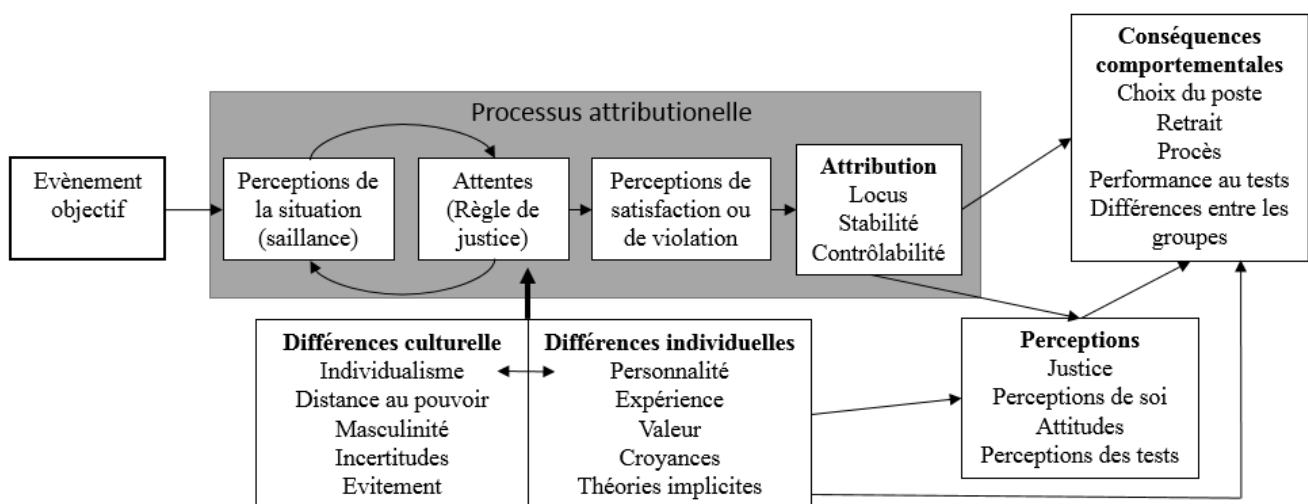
Processus attributionelle

Evènement objectif

Perceptions de la situation (saillance)

Attentes (Règle de justice)

Perceptions de satisfaction ou de violation

**Attribution**
Locus
Stabilité
Contrôlabilité

**Conséquences comportementales**
Choix du poste
Retrait
Procès
Performance au tests
Différences entre les groupes

**Différences culturelle**
Individualisme
Distance au pouvoir
Masculinité
Incertitudes
Evitement

**Différences individuelles**
Personnalité
Expérience
Valeur
Croyances
Théories implicites

**Perceptions**
Justice
Perceptions de soi
Attitudes
Perceptions des tests